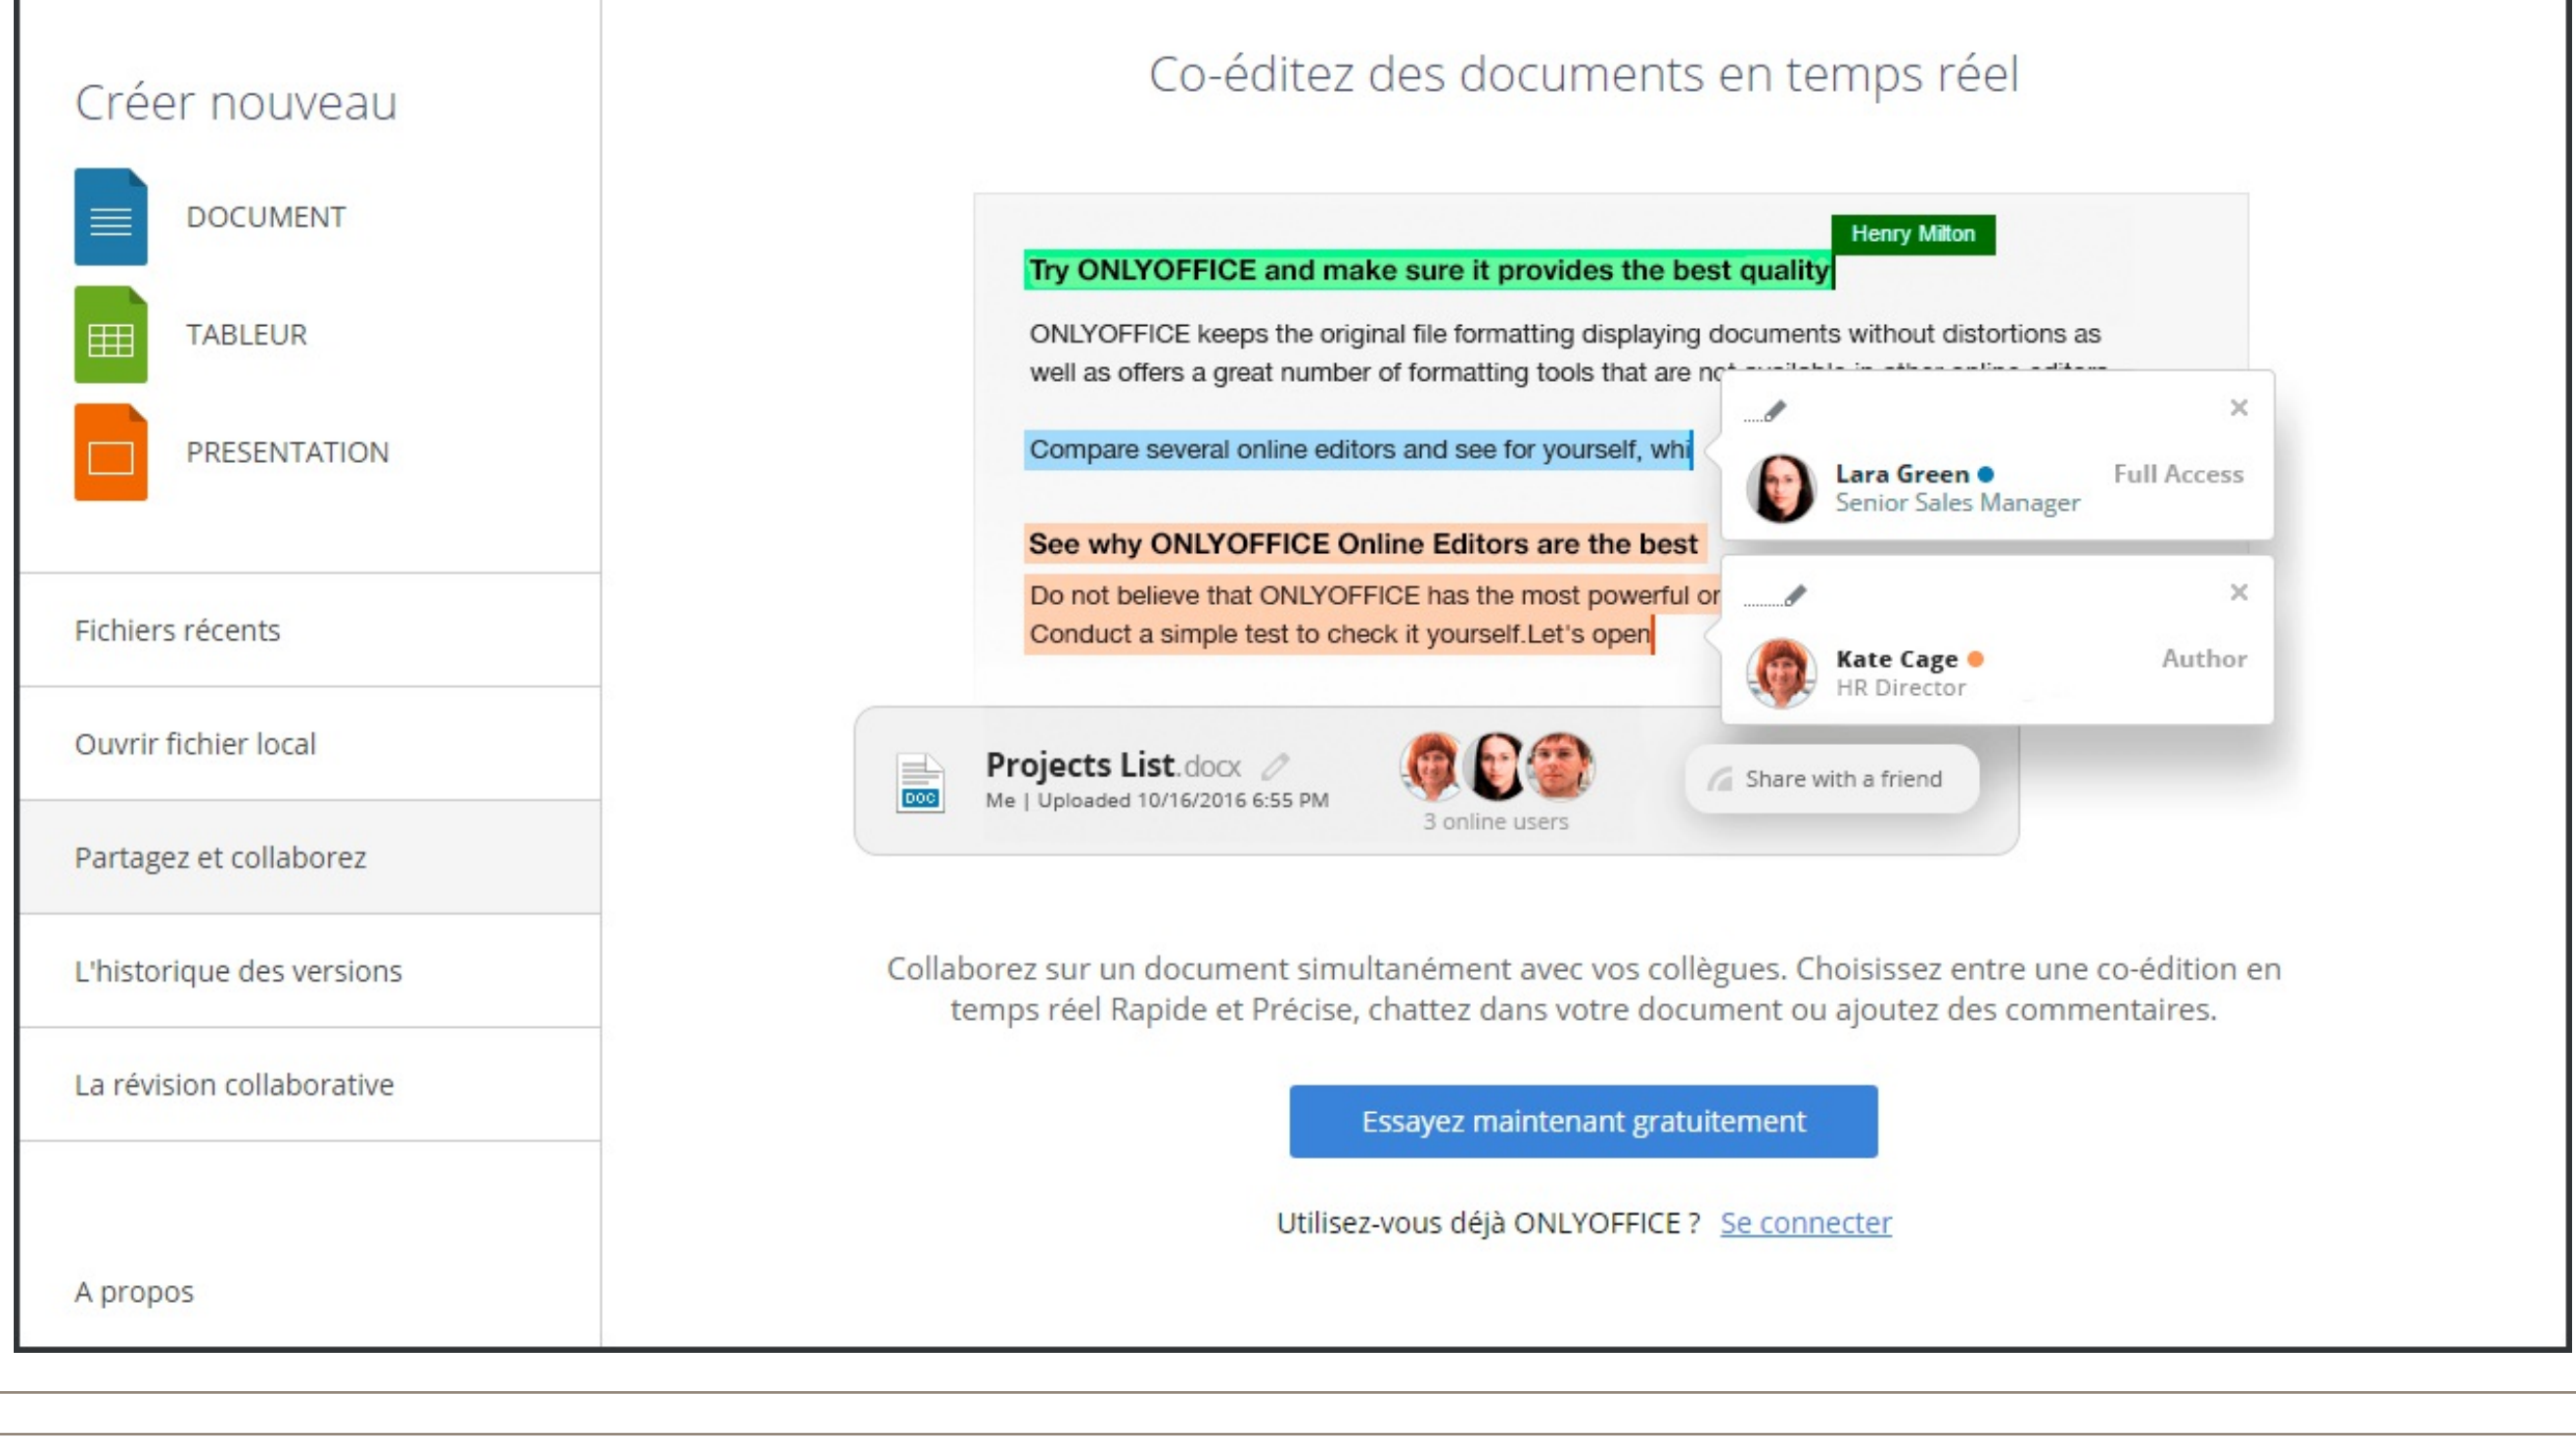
Créer nouveau

DOCUMENT

TABLEUR

PRESENTATION

Fichiers récents

Ouvrir fichier local

Partagez et collaborez

L'historique des versions

La révision collaborative

A propos

Co-éditez des documents en temps réel

Henry Milton

Try ONLYOFFICE and make sure it provides the best quality

ONLYOFFICE keeps the original file formatting displaying documents without distortions as well as offers a great number of formatting tools that are n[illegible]

Compare several online editors and see for yourself, whi

See why ONLYOFFICE Online Editors are the best

Do not believe that ONLYOFFICE has the most powerful or
Conduct a simple test to check it yourself.Let's open

Lara Green
Senior Sales Manager
Full Access

Kate Cage
HR Director
Author

DOC

Projects List.docx
Me | Uploaded 10/16/2016 6:55 PM

3 online users

Share with a friend

Collaborez sur un document simultanément avec vos collègues. Choisissez entre une co-édition en temps réel Rapide et Précise, chattez dans votre document ou ajoutez des commentaires.

Essayez maintenant gratuitement

Utilisez-vous déjà ONLYOFFICE ? Se connecter